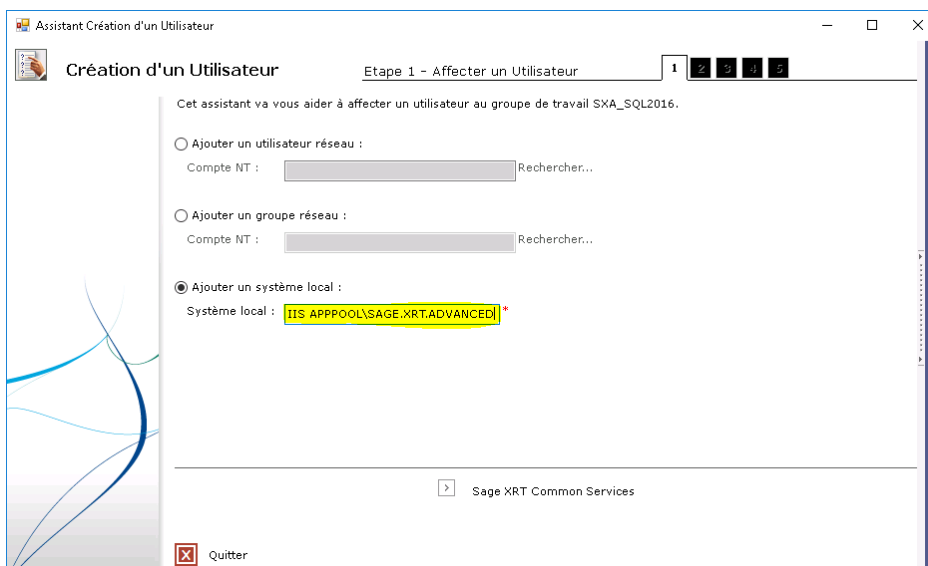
Assistant Création d'un Utilisateur

Création d'un Utilisateur

Etape 1 - Affecter un Utilisateur

1 2 3 4 5

Cet assistant va vous aider à affecter un utilisateur au groupe de travail SXA_SQL2016.

Ajouter un utilisateur réseau :

Compte NT :

Rechercher...

Ajouter un groupe réseau :

Compte NT :

Rechercher...

Ajouter un système local :

Système local : IIS APPPOOL\SAGE.XRT.ADVANCED *

Sage XRT Common Services

Quitter